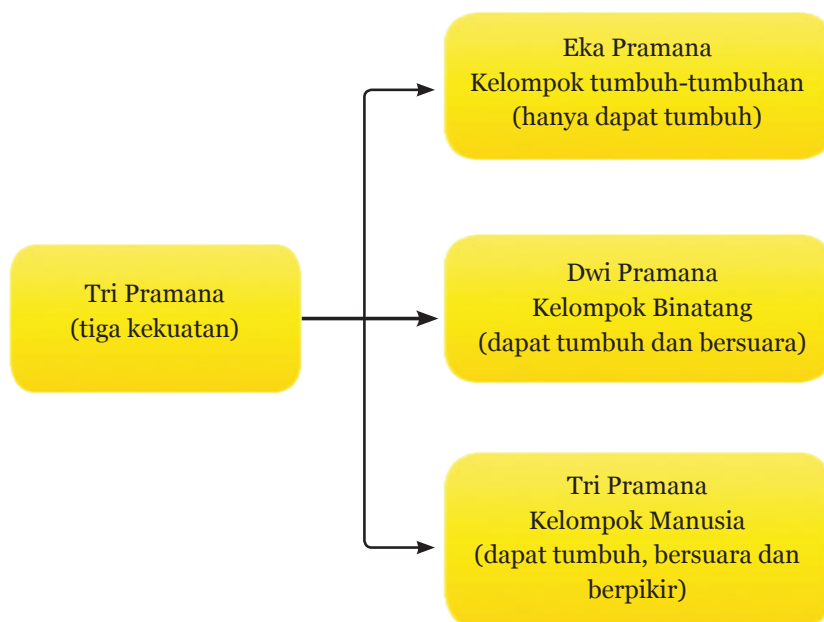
Tri Pramana
(tiga kekuatan)

Eka Pramana
Kelompok tumbuh-tumbuhan
(hanya dapat tumbuh)

Dwi Pramana
Kelompok Binatang
(dapat tumbuh dan bersuara)

Tri Pramana
Kelompok Manusia
(dapat tumbuh, bersuara dan berpikir)